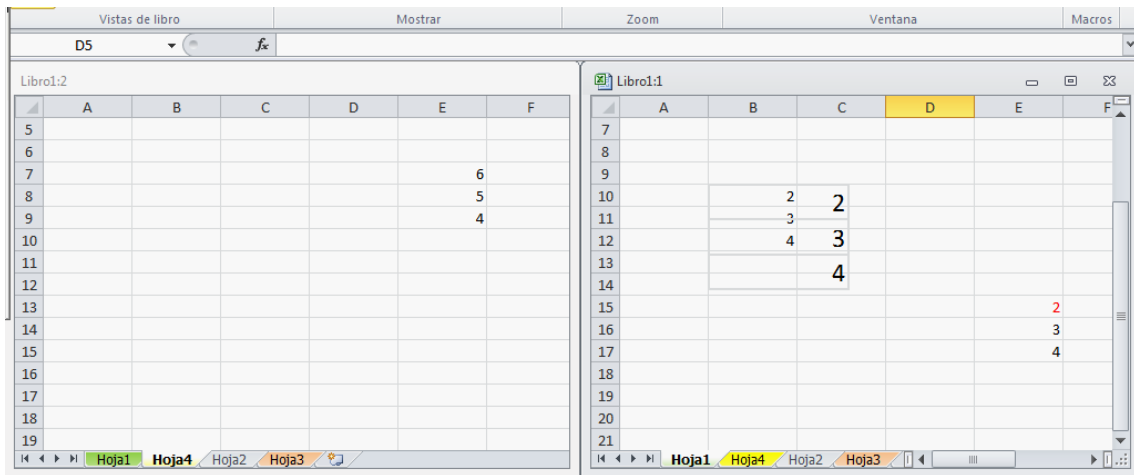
Vistas de libro | Mostrar | Zoom | Ventana | Macros

D5 $f_x$

Libro1:2

|  | A | B | C | D | E | F |
|---|---|---|---|---|---|---|
| 5 |  |  |  |  |  |  |
| 6 |  |  |  |  |  |  |
| 7 |  |  |  |  | 6 |  |
| 8 |  |  |  |  | 5 |  |
| 9 |  |  |  |  | 4 |  |
| 10 |  |  |  |  |  |  |
| 11 |  |  |  |  |  |  |
| 12 |  |  |  |  |  |  |
| 13 |  |  |  |  |  |  |
| 14 |  |  |  |  |  |  |
| 15 |  |  |  |  |  |  |
| 16 |  |  |  |  |  |  |
| 17 |  |  |  |  |  |  |
| 18 |  |  |  |  |  |  |
| 19 |  |  |  |  |  |  |

Hoja1 Hoja4 Hoja2 Hoja3

Libro1:1

|  | A | B | C | D | E | F |
|---|---|---|---|---|---|---|
| 7 |  |  |  |  |  |  |
| 8 |  |  |  |  |  |  |
| 9 |  |  |  |  |  |  |
| 10 |  | 2 | 2 |  |  |  |
| 11 |  | 3 |  |  |  |  |
| 12 |  | 4 | 3 |  |  |  |
| 13 |  |  | 4 |  |  |  |
| 14 |  |  |  |  |  |  |
| 15 |  |  |  |  | 2 |  |
| 16 |  |  |  |  | 3 |  |
| 17 |  |  |  |  | 4 |  |
| 18 |  |  |  |  |  |  |
| 19 |  |  |  |  |  |  |
| 20 |  |  |  |  |  |  |
| 21 |  |  |  |  |  |  |

Hoja1 Hoja4 Hoja2 Hoja3